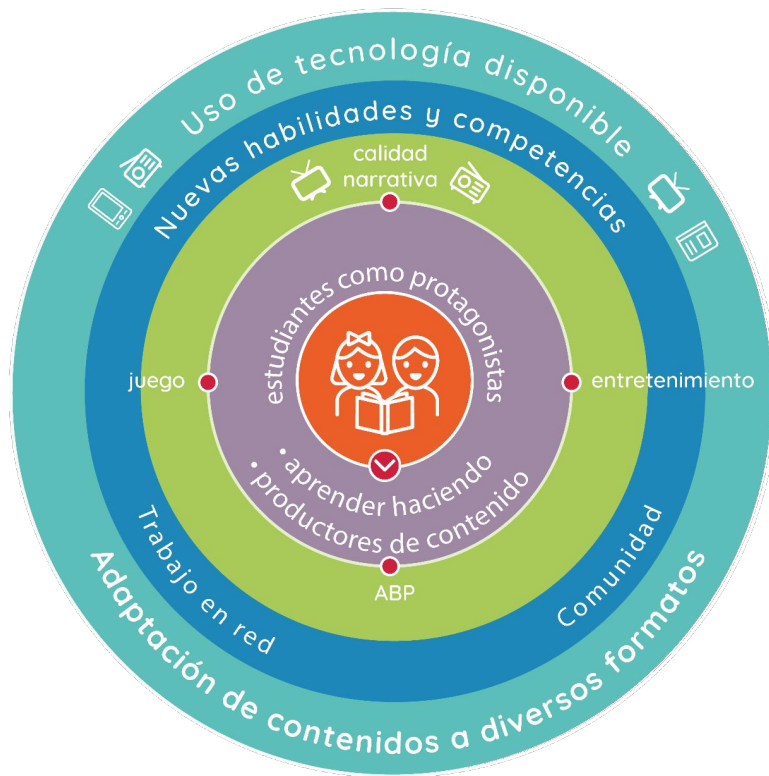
Uso de tecnología disponible

Nuevas habilidades y competencias

calidad narrativa

juego

entretenimiento

estudiantes como protagonistas

• aprender haciendo
• productores de contenido

ABP

Trabajo en red

Comunidad

Adaptación de contenidos a diversos formatos